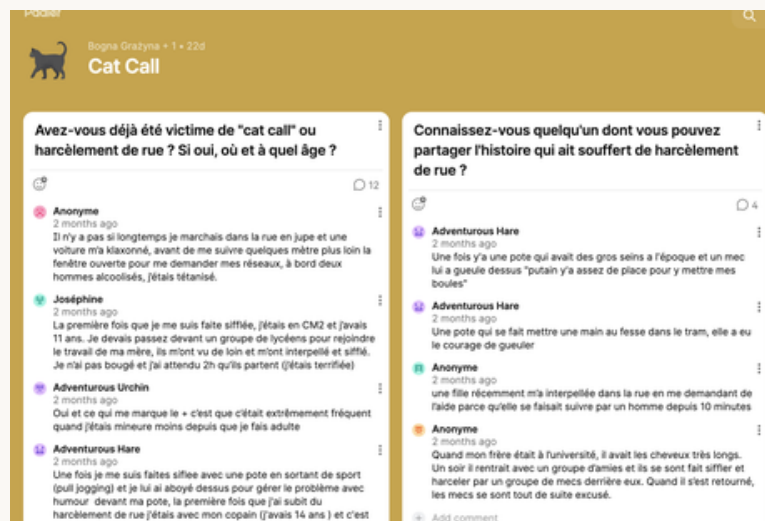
Padlet

Bogna Grażyna + 1 • 22d

Cat Call

Avez-vous déjà été victime de "cat call" ou harcèlement de rue ? Si oui, où et à quel âge ?

12

Anonyme
2 months ago
Il n'y a pas si longtemps je marchais dans la rue en jupe et une voiture m'a klaxonné, avant de me suivre quelques mètre plus loin la fenêtre ouverte pour me demander mes réseaux, à bord deux hommes alcoolisés, j'étais tétanisé.

Joséphine
2 months ago
La première fois que je me suis faite sifflée, j'étais en CM2 et j'avais 11 ans. Je devais passez devant un groupe de lycéens pour rejoindre le travail de ma mère, ils m'ont vu de loin et m'ont interpellé et sifflé. Je n'ai pas bougé et j'ai attendu 2h qu'ils partent (j'étais terrifiée)

Adventurous Urchin
2 months ago
Oui et ce qui me marque le + c'est que c'était extrêmement fréquent quand j'étais mineure moins depuis que je fais adulte

Adventurous Hare
2 months ago
Une fois je me suis faites sifflee avec une pote en sortant de sport (pull jogging) et je lui ai aboyé dessus pour gérer le problème avec humour devant ma pote, la première fois que j'ai subit du harcèlement de rue j'étais avec mon copain (j'avais 14 ans ) et c'est

Connaissez-vous quelqu'un dont vous pouvez partager l'histoire qui ait souffert de harcèlement de rue ?

4

Adventurous Hare
2 months ago
Une fois y'a une pote qui avait des gros seins a l'époque et un mec lui a gueule dessus "putain y'a assez de place pour y mettre mes boules"

Adventurous Hare
2 months ago
Une pote qui se fait mettre une main au fesse dans le tram, elle a eu le courage de gueuler

Anonyme
2 months ago
une fille récemment m'a interpellée dans la rue en me demandant de l'aide parce qu'elle se faisait suivre par un homme depuis 10 minutes

Anonyme
2 months ago
Quand mon frère était à l'université, il avait les cheveux très longs. Un soir il rentrait avec un groupe d'amies et ils se sont fait siffler et harceler par un groupe de mecs derrière eux. Quand il s'est retourné, les mecs se sont tout de suite excusé.

Add comment